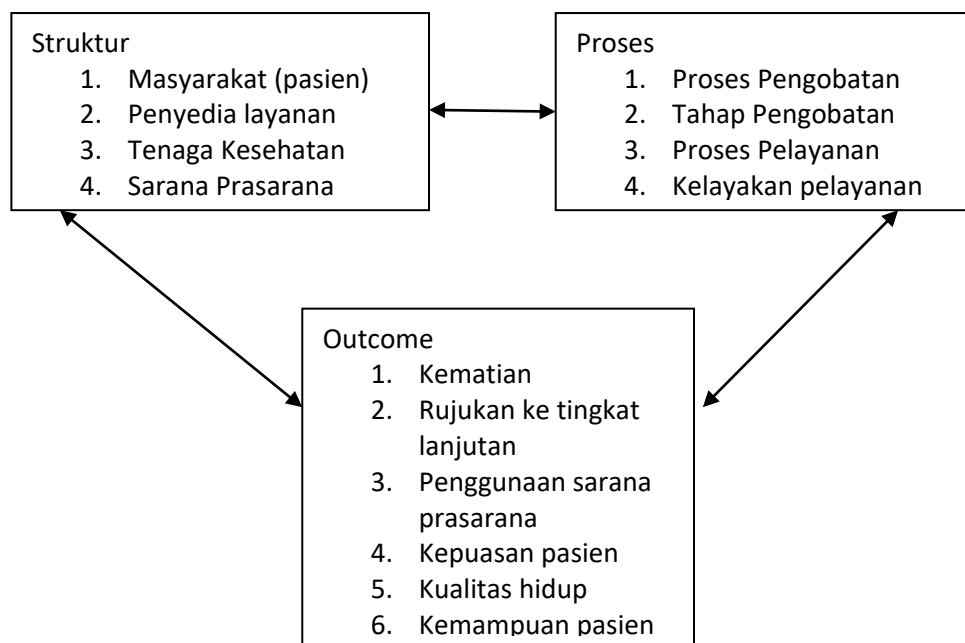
Struktur
1. Masyarakat (pasien)
2. Penyedia layanan
3. Tenaga Kesehatan
4. Sarana Prasarana

Proses
1. Proses Pengobatan
2. Tahap Pengobatan
3. Proses Pelayanan
4. Kelayakan pelayanan

Outcome
1. Kematian
2. Rujukan ke tingkat lanjutan
3. Penggunaan sarana prasarana
4. Kepuasan pasien
5. Kualitas hidup
6. Kemampuan pasien